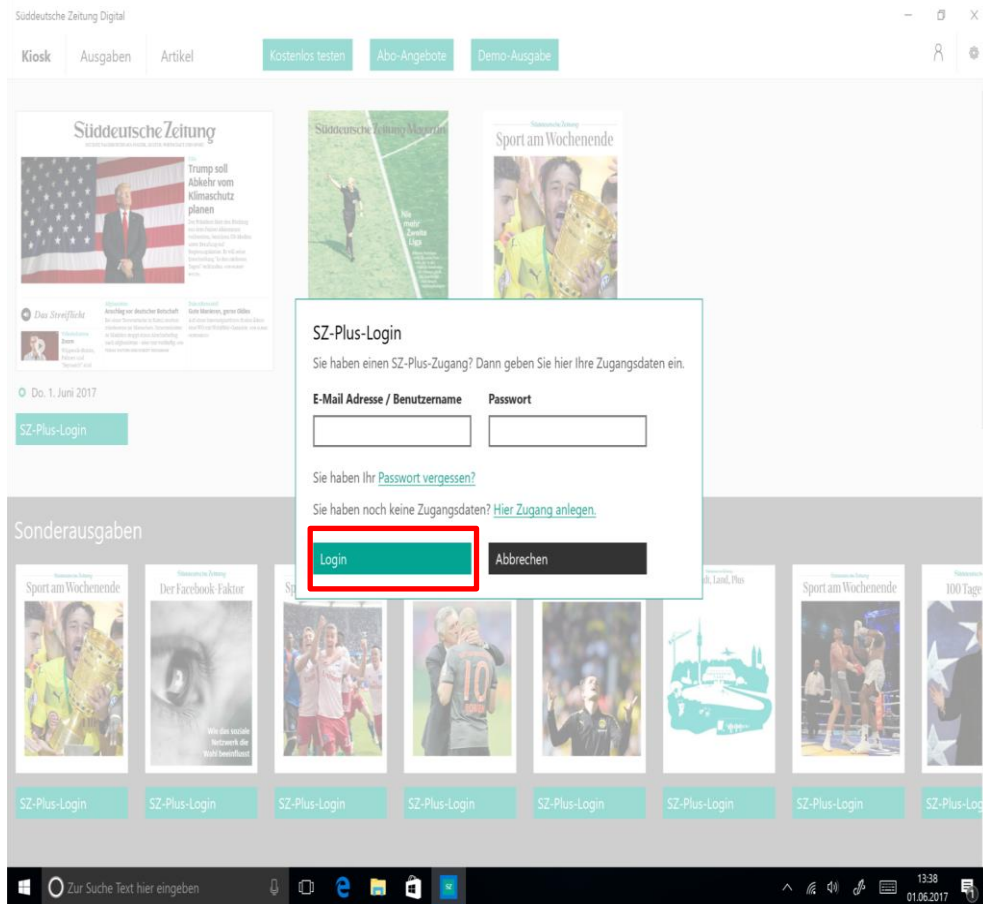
Süddeutsche Zeitung Digital

Kiosk Ausgaben Artikel Kostenlos testen Abo-Angebote Demo-Ausgabe

Süddeutsche Zeitung

Trump soll Abkehr vom Klimaschutz planen

Das Streiflicht

Süddeutsche Zeitung Magazin

Nie mehr Zweite Liga

Süddeutsche Zeitung
Sport am Wochenende

Do. 1. Juni 2017

SZ-Plus-Login

SZ-Plus-Login

Sie haben einen SZ-Plus-Zugang? Dann geben Sie hier Ihre Zugangsdaten ein.

E-Mail Adresse / Benutzername

Passwort

Sie haben Ihr Passwort vergessen?

Sie haben noch keine Zugangsdaten? Hier Zugang anlegen.

Login

Abbrechen

Sonderausgaben

Süddeutsche Zeitung
Sport am Wochenende

Süddeutsche Zeitung
Der Facebook-Faktor

Wie das soziale Netzwerk die Wahl beeinflusst

Sp

Stadt, Land, Plus

Süddeutsche Zeitung
Sport am Wochenende

Süddeutsche Zeitung
100 Tage

SZ-Plus-Login SZ-Plus-Login SZ-Plus-Login SZ-Plus-Login SZ-Plus-Login SZ-Plus-Login SZ-Plus-Login SZ-Plus-Log

Zur Suche Text hier eingeben

13:38
01.06.2017